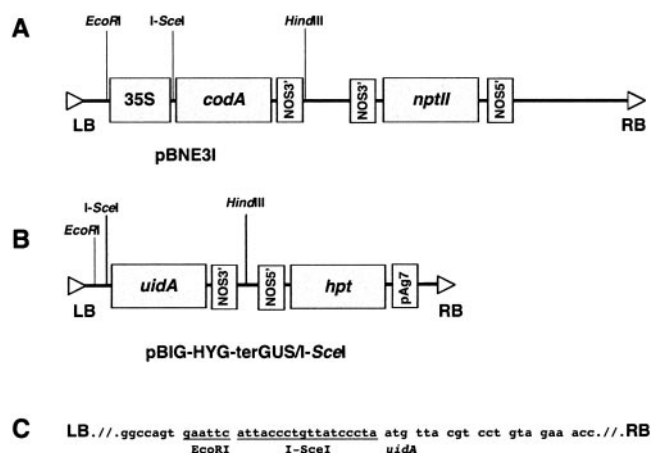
A

EcoRI I-SceI HindIII

LB 35S codA NOS3' NOS3' nptII NOS5' RB

pBNE3I

B

I-SceI

EcoRI HindIII

LB uidA NOS3' NOS5' hpt pAg7 RB

pBIG-HYG-terGUS/I-SceI

C LB.//.ggccagt gaattc attaccctgttatccta atg tta cgt cct gta gaa acc.//.RB

EcoRI I-SceI uidA